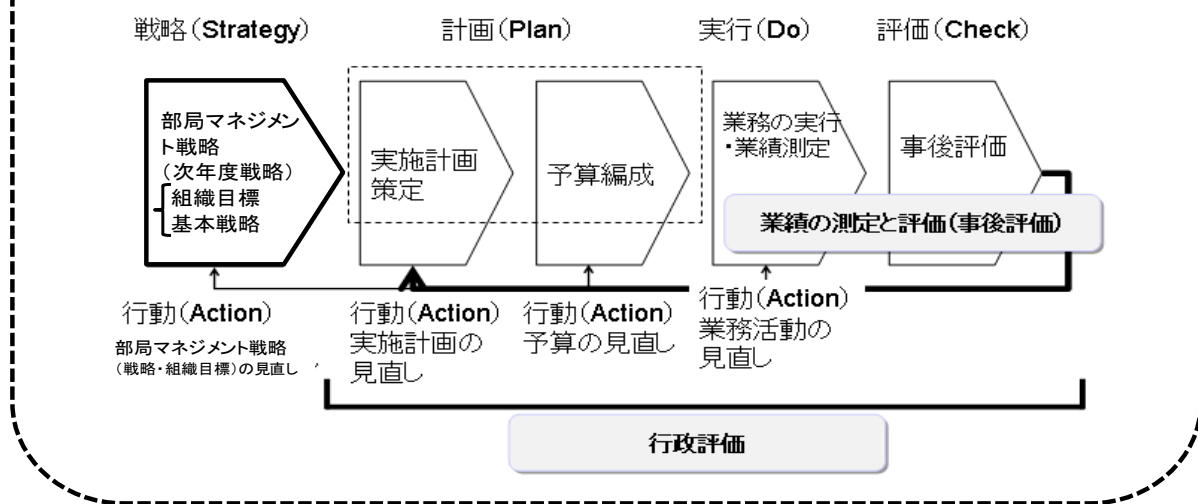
戦略（Strategy）

計画（Plan）

実行（Do）

評価（Check）

部局マネジメント戦略（次年度戦略）
組織目標
基本戦略

実施計画策定

予算編成

業務の実行・業績測定

事後評価

業績の測定と評価（事後評価）

行動（Action）
部局マネジメント戦略（戦略・組織目標）の見直し

行動（Action）
実施計画の見直し

行動（Action）
予算の見直し

行動（Action）
業務活動の見直し

行政評価